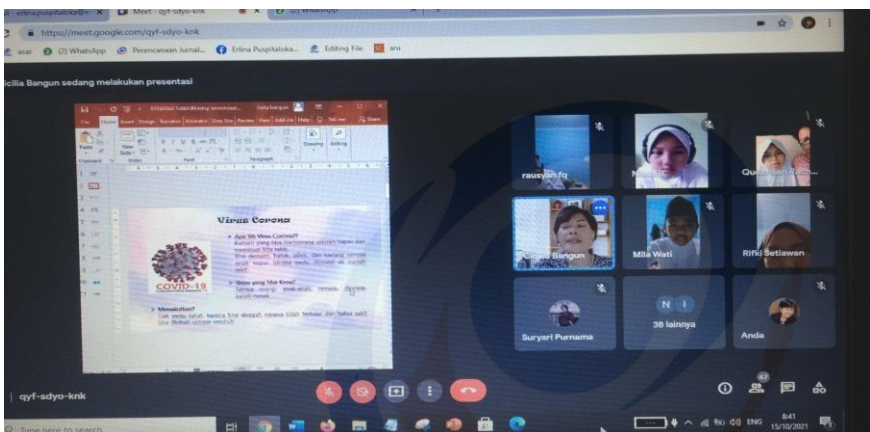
erlina.puspitaloka@ × Meet - qyf-sdyo-knk ×

https://meet.google.com/qyf-sdyo-knk

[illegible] (2) WhatsApp Perencanaan Jurnal... Erlina Puspitaloka... Editing File aru

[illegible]cilia Bangun sedang melakukan presentasi

Virus Corona

> Apa Sih Virus Corona?

COVID-19

> Siapa yang bisa Kena?

> Mengapa?

rausyan fq

Mila Wati

Rifki Setiawan

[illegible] Bangun

Suryani Purnama

38 lainnya

Anda

qyf-sdyo-knk

Type here to search

ENG 8:41 15/10/2021